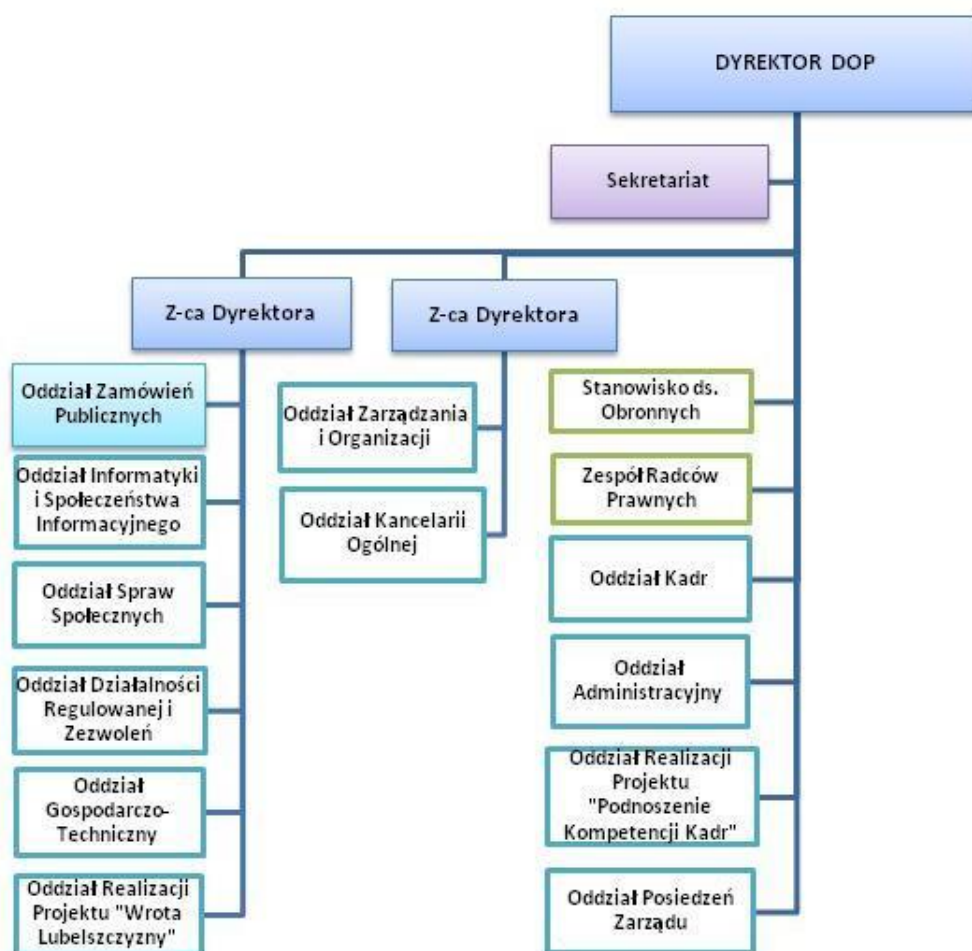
DYREKTOR DOP

Sekretariat

Z-ca Dyrektora

Z-ca Dyrektora

Oddział Zamówień Publicznych

Oddział Informatyki i Społeczeństwa Informacyjnego

Oddział Spraw Społecznych

Oddział Działalności Regulowanej i Zezwoleń

Oddział Gospodarczo-Techniczny

Oddział Realizacji Projektu "Wrota Lubelszczyzny"

Oddział Zarządzania i Organizacji

Oddział Kancelarii Ogólnej

Stanowisko ds. Obronnych

Zespół Radców Prawnych

Oddział Kadr

Oddział Administracyjny

Oddział Realizacji Projektu "Podnoszenie Kompetencji Kadr"

Oddział Posiedzeń Zarządu